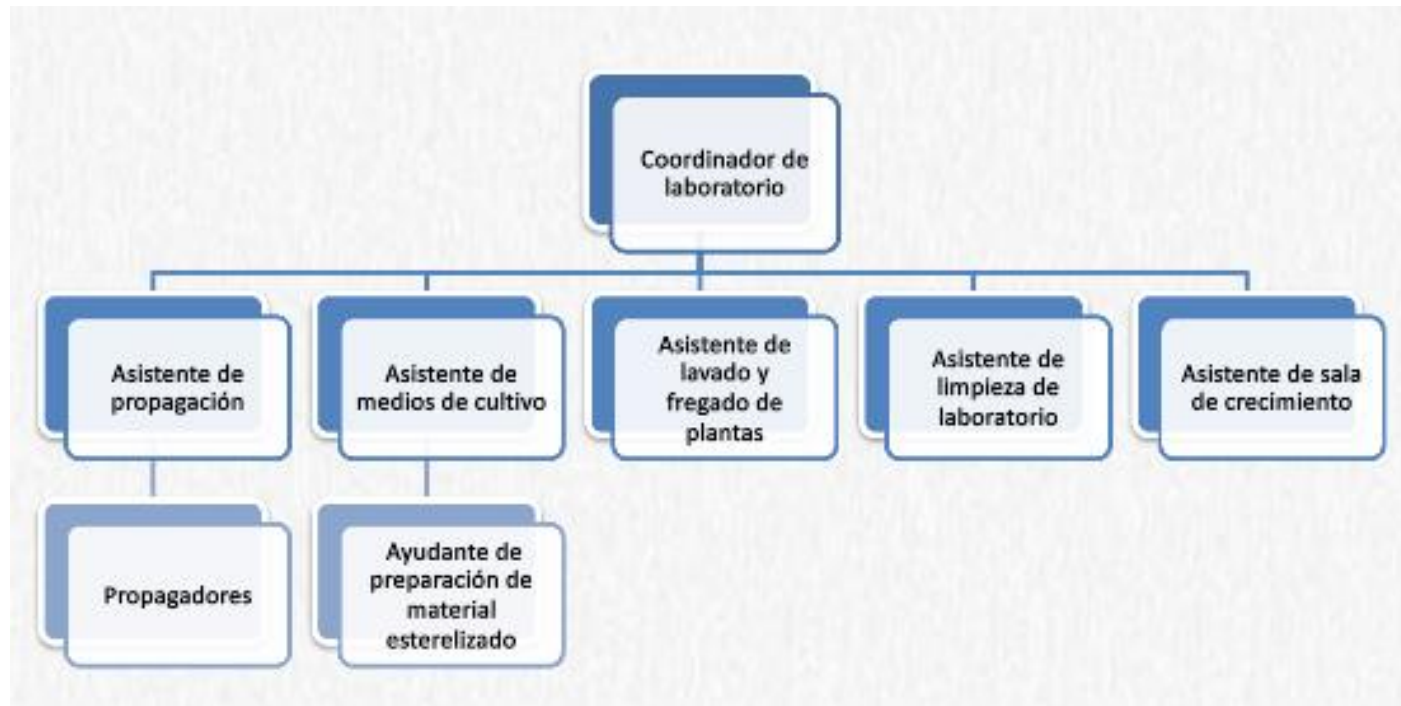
Coordinador de laboratorio

Asistente de propagación

Asistente de medios de cultivo

Asistente de lavado y fregado de plantas

Asistente de limpieza de laboratorio

Asistente de sala de crecimiento

Propagadores

Ayudante de preparación de material esterelizado